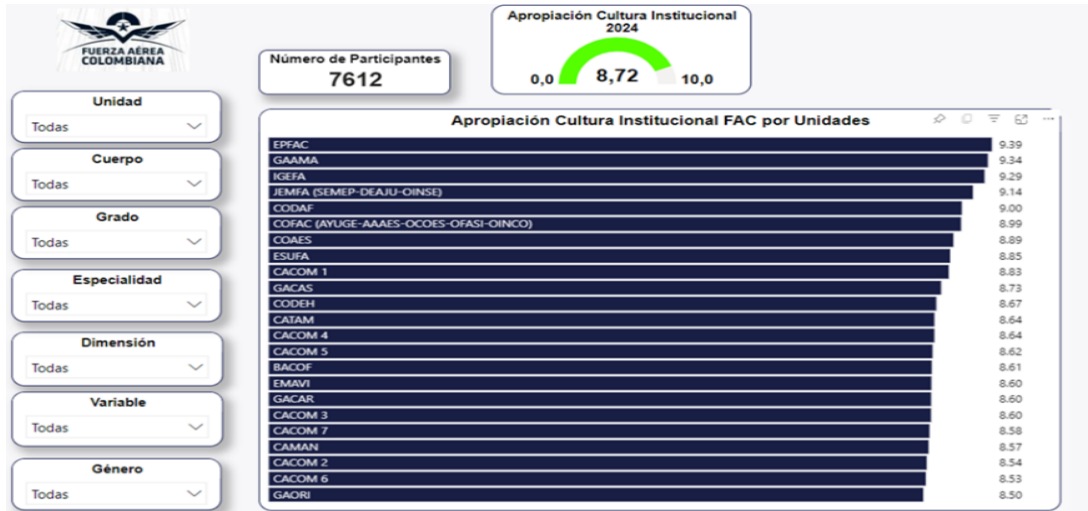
FUERZA AÉREA COLOMBIANA

Número de Participantes
7612

Apropiación Cultura Institucional 2024
0,0
8,72
10,0

Unidad
Todas

Cuerpo
Todas

Grado
Todas

Especialidad
Todas

Dimensión
Todas

Variable
Todas

Género
Todas

Apropiación Cultura Institucional FAC por Unidades

| Unidad | Valor |
|---|---|
| EPFAC | 9.39 |
| GAAMA | 9.34 |
| IGEFA | 9.29 |
| JEMFA (SEMEP-DEAJU-OINSE) | 9.14 |
| CODAF | 9.00 |
| COFAC (AYUGE-AAAES-OCOES-OFASI-OINCO) | 8.99 |
| COAES | 8.89 |
| ESUFA | 8.85 |
| CACOM 1 | 8.83 |
| GACAS | 8.73 |
| CODEH | 8.67 |
| CATAM | 8.64 |
| CACOM 4 | 8.64 |
| CACOM 5 | 8.62 |
| BACOF | 8.61 |
| EMAVI | 8.60 |
| GACAR | 8.60 |
| CACOM 3 | 8.60 |
| CACOM 7 | 8.58 |
| CAMAN | 8.57 |
| CACOM 2 | 8.54 |
| CACOM 6 | 8.53 |
| GAORI | 8.50 |